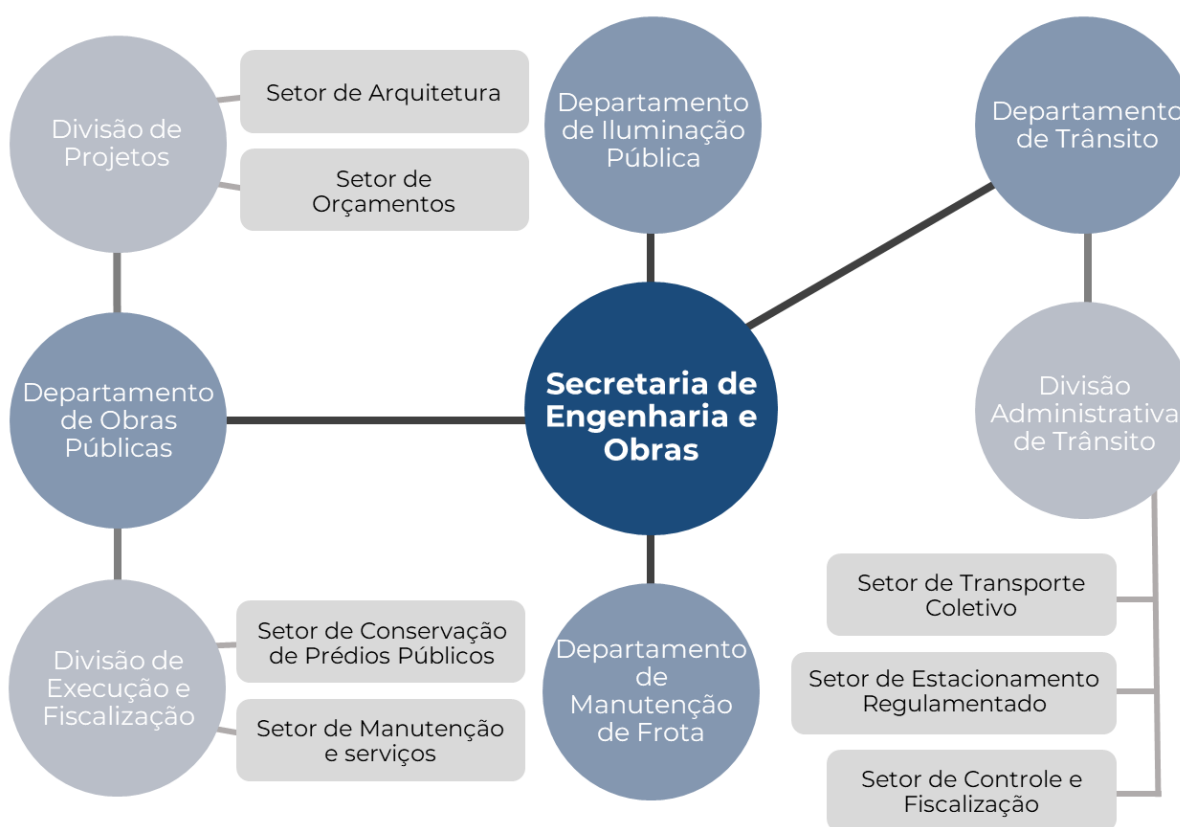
Divisão de Projetos

Setor de Arquitetura

Setor de Orçamentos

Departamento de Iluminação Pública

Departamento de Trânsito

Departamento de Obras Públicas

Secretaria de Engenharia e Obras

Divisão Administrativa de Trânsito

Setor de Transporte Coletivo

Setor de Estacionamento Regulamentado

Setor de Controle e Fiscalização

Divisão de Execução e Fiscalização

Setor de Conservação de Prédios Públicos

Setor de Manutenção e serviços

Departamento de Manutenção de Frota